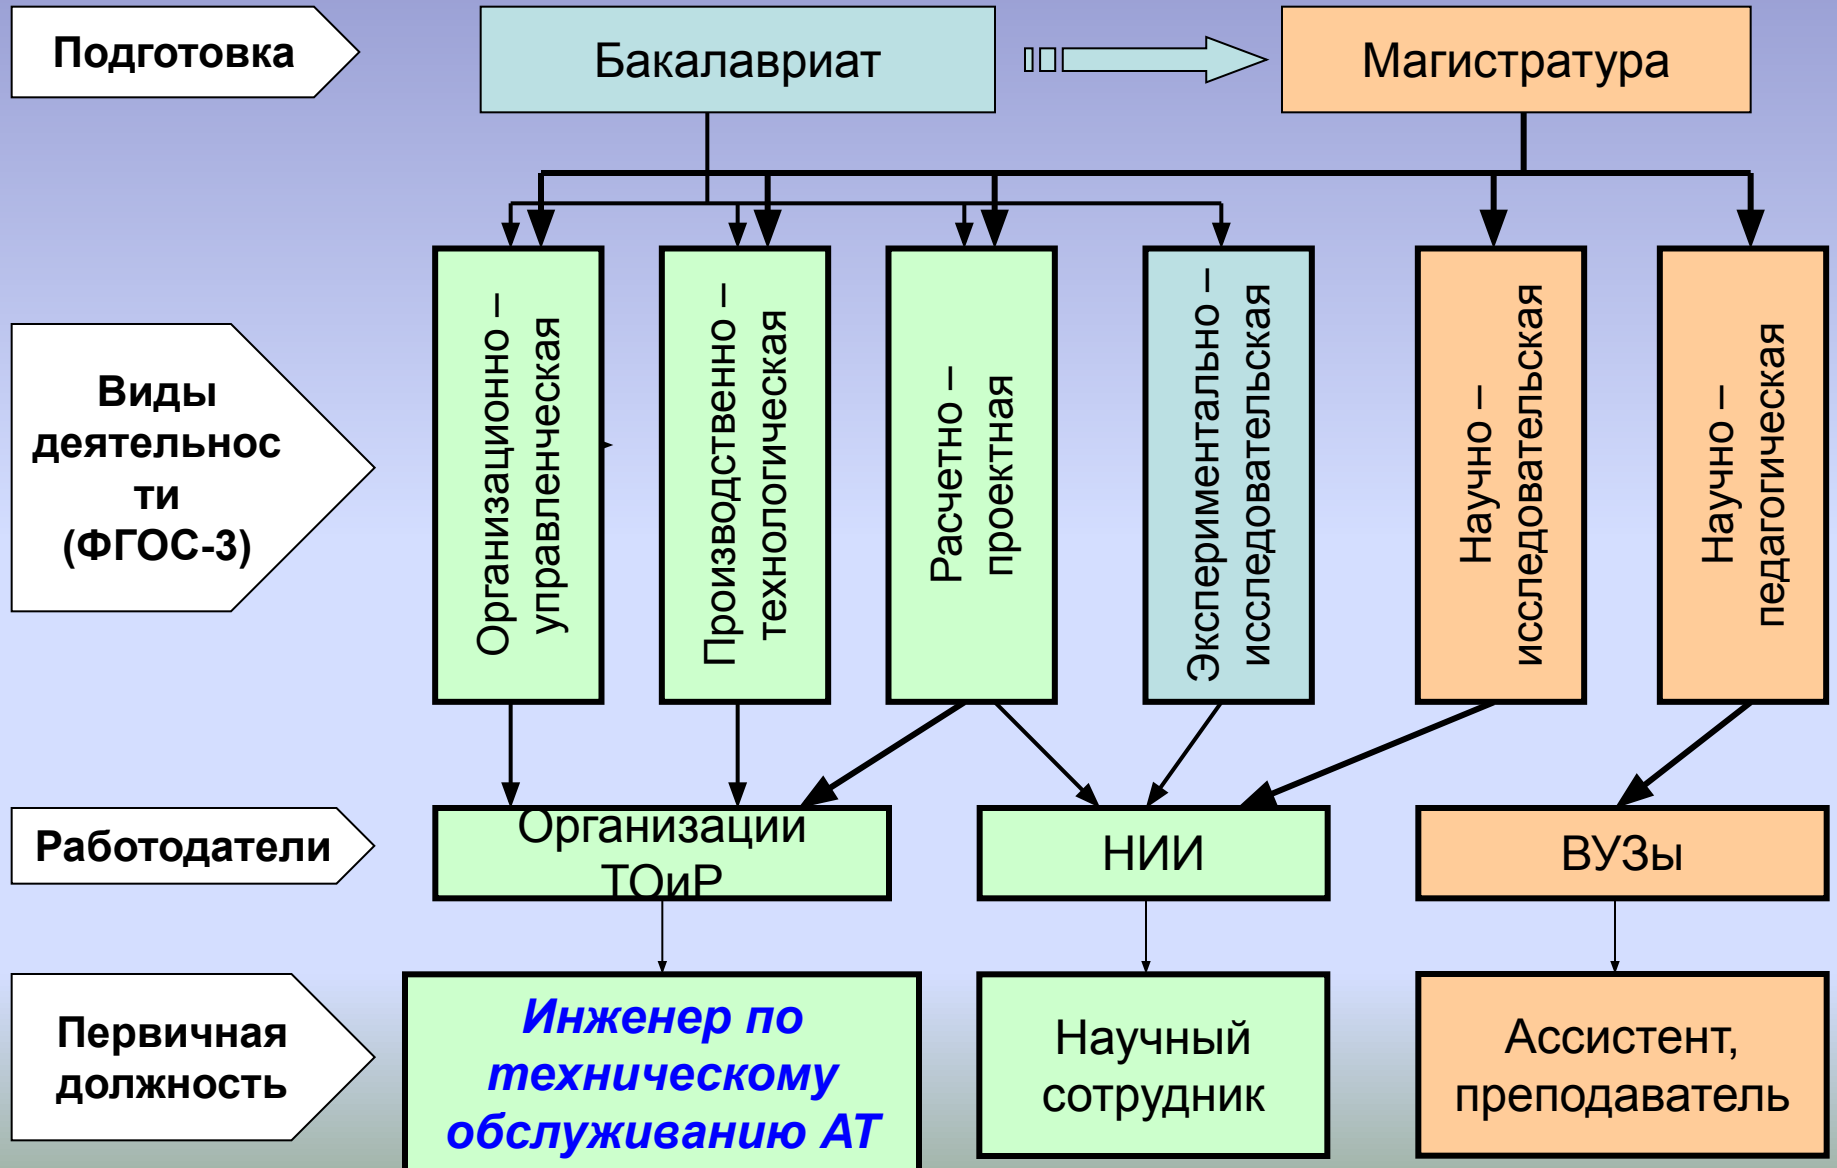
Подготовка

Бакалавриат

Магистратура

Виды деятельности (ФГОС-3)

Организационно – управленческая

Производственно – технологическая

Расчетно – проектная

Экспериментально – исследовательская

Научно – исследовательская

Научно – педагогическая

Работодатели

Организации ТОиР

НИИ

ВУЗы

Первичная должность

Инженер по техническому обслуживанию АТ

Научный сотрудник

Ассистент, преподаватель